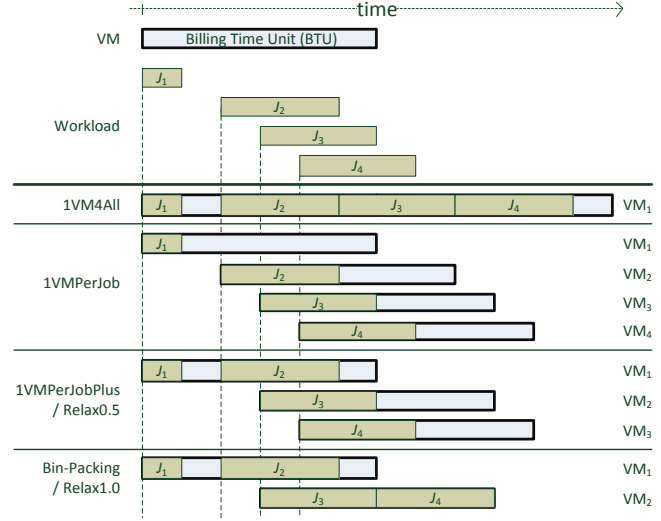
time

VM Billing Time Unit (BTU)

Workload

$J_1$

$J_2$

$J_3$

$J_4$

1VM4All $J_1$ $J_2$ $J_3$ $J_4$ $VM_1$

1VMPerJob

$J_1$ $VM_1$

$J_2$ $VM_2$

$J_3$ $VM_3$

$J_4$ $VM_4$

1VMPerJobPlus / Relax0.5

$J_1$ $J_2$ $VM_1$

$J_3$ $VM_2$

$J_4$ $VM_3$

Bin-Packing / Relax1.0

$J_1$ $J_2$ $VM_1$

$J_3$ $J_4$ $VM_2$